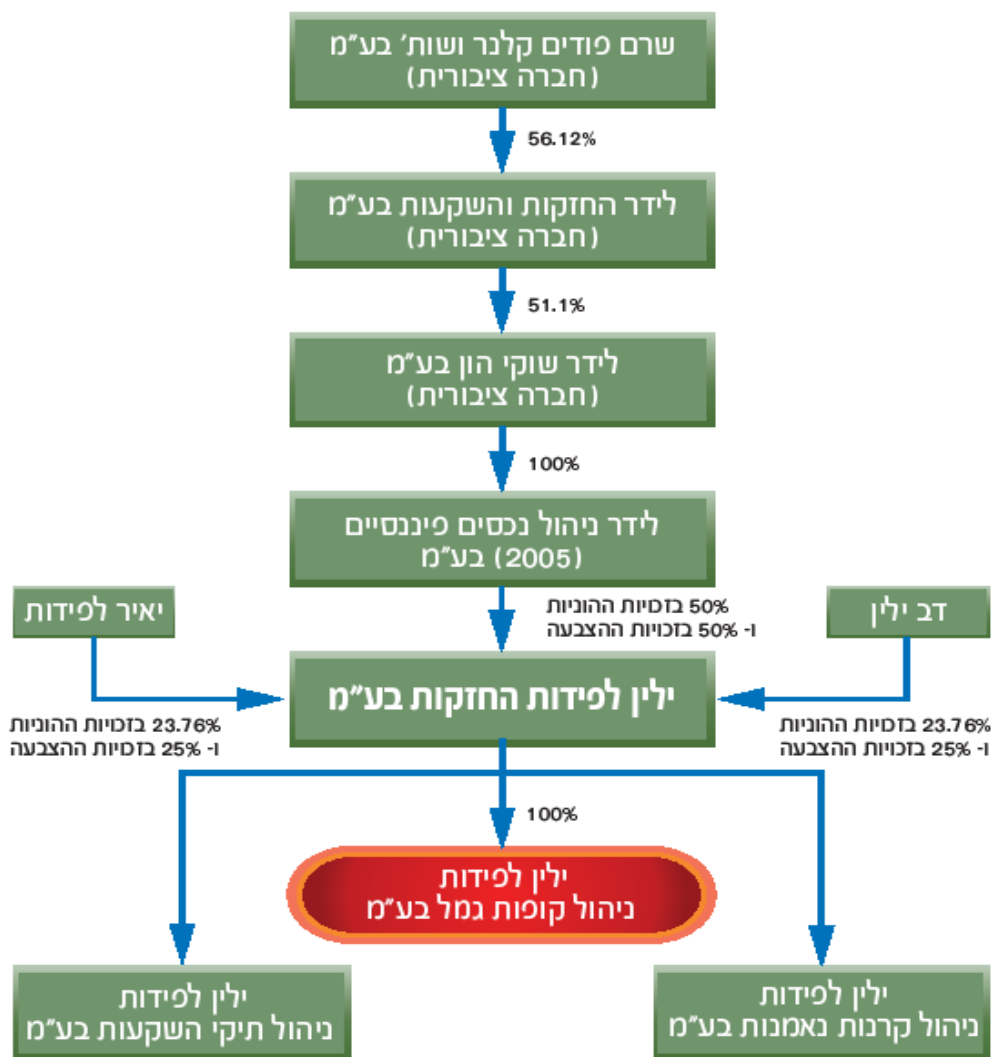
שרם פודים קלנר ושות' בע"מ
(חברה ציבורית)

56.12%

לידר החזקות והשקעות בע"מ
(חברה ציבורית)

51.1%

לידר שוקי הון בע"מ
(חברה ציבורית)

100%

לידר ניהול נכסים פיננסיים
(2005) בע"מ

יאיר לפידות

50% בזכויות ההוניות
ו- 50% בזכויות ההצבעה

דב ילין

ילין לפידות החזקות בע"מ

23.76% בזכויות ההוניות
ו- 25% בזכויות ההצבעה

23.76% בזכויות ההוניות
ו- 25% בזכויות ההצבעה

100%

ילין לפידות
ניהול קופות גמל בע"מ

ילין לפידות
ניהול תיקי השקעות בע"מ

ילין לפידות
ניהול קרנות נאמנות בע"מ